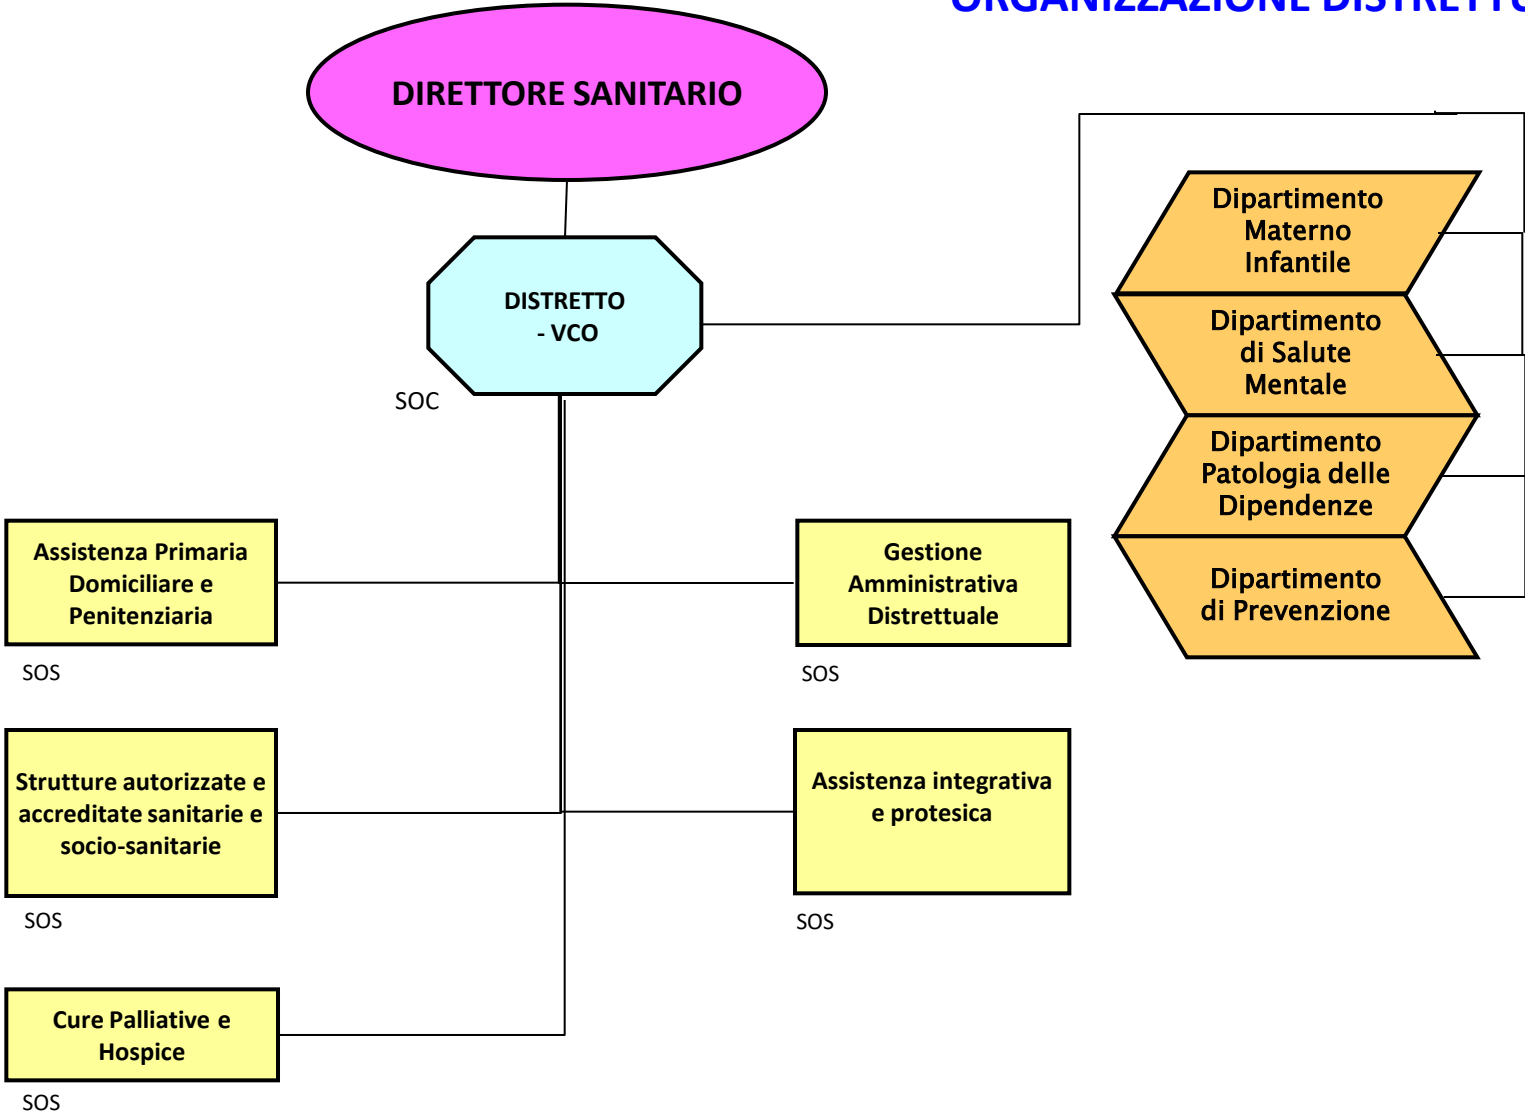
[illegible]

DIRETTORE SANITARIO

DISTRETTO - VCO

SOC

Dipartimento Materno Infantile

Dipartimento di Salute Mentale

Dipartimento Patologia delle Dipendenze

Dipartimento di Prevenzione

Assistenza Primaria Domiciliare e Penitenziaria

SOS

Gestione Amministrativa Distrettuale

SOS

Strutture autorizzate e accreditate sanitarie e socio-sanitarie

SOS

Assistenza integrativa e protesica

SOS

Cure Palliative e Hospice

SOS